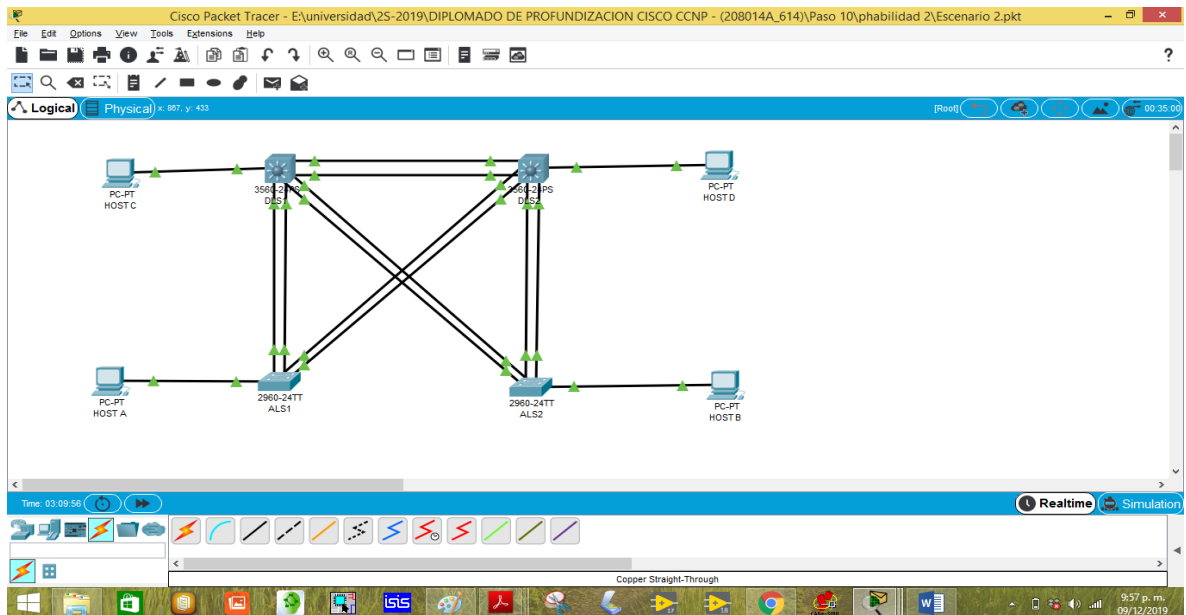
Cisco Packet Tracer - E:\universidad\2S-2019\DIPLOMADO DE PROFUNDIZACION CISCO CCNP - (208014A_614)\Paso 10\phabilidad 2\Escenario 2.pkt

File Edit Options View Tools Extensions Help

Logical Physical x: 887, y: 433

[Root]

00:35:00

PC-PT
HOST C

3560-24PS
DLS1

3560-24PS
DLS2

PC-PT
HOST D

PC-PT
HOST A

2960-24TT
ALS1

2960-24TT
ALS2

PC-PT
HOST B

Time: 03:09:56

Realtime Simulation

Copper Straight-Through

9:57 p. m.
09/12/2019